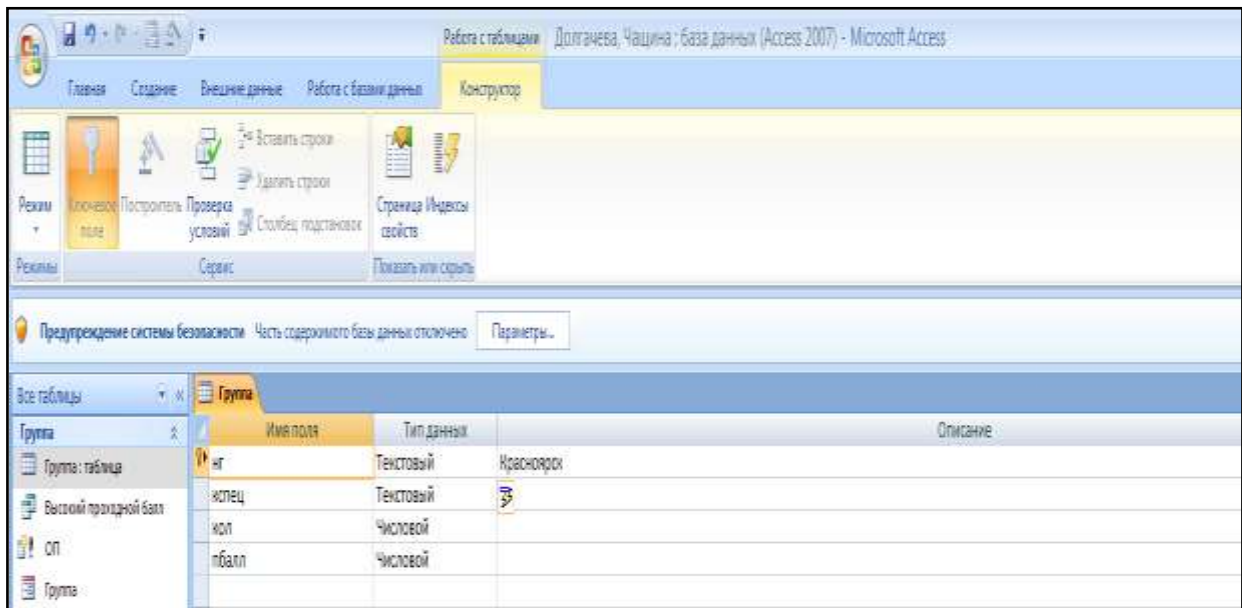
Работа с таблицами   Долгачева, Чащина : база данных (Access 2007) - Microsoft Access

Главная   Создание   Внешние данные   Работа с базами данных   Конструктор

Режим
Ключевое поле
Построитель
Проверка условий
Вставить строки
Удалить строки
Столбец подстановок
Страница свойств
Индексы

Режимы   Сервис   Показать или скрыть

Предупреждение системы безопасности   Часть содержимого базы данных отключено   Параметры...

Все таблицы
Группа
Группа : таблица
Высокий проходной балл
ОП
Группа

Группа

| Имя поля | Тип данных | Описание |
|---|---|---|
| нг | Текстовый | Красноярск |
| кспец | Текстовый | |
| кол | Числовой | |
| пбалл | Числовой | |